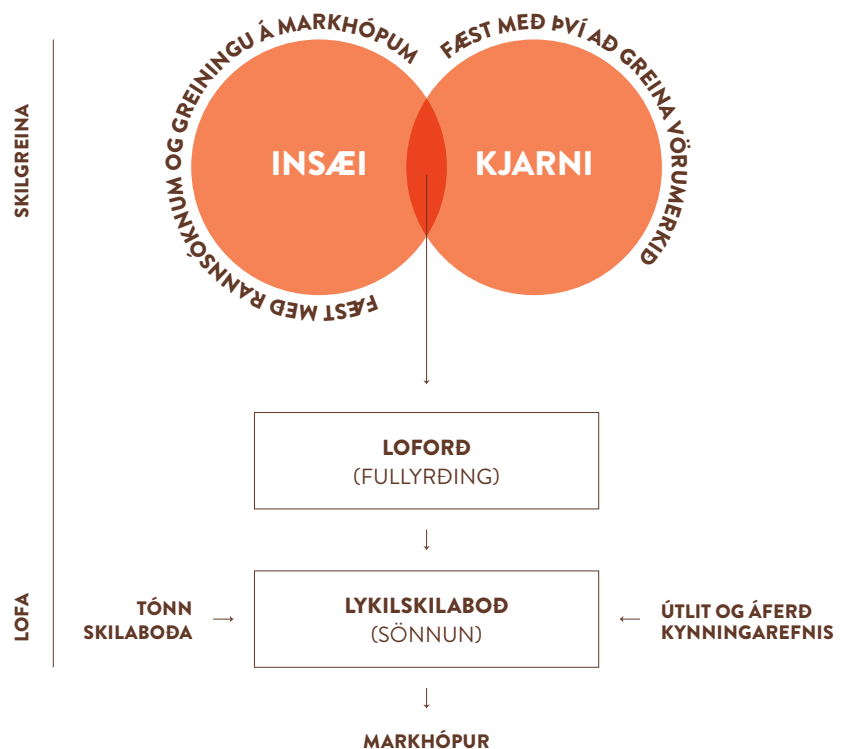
SKILGREINA

LOFA

FÆST MEÐ RANNSÓKNUM OG GREININGU Á MARKHÓPUM

FÆST MEÐ ÞVÍ AÐ GREINA VÖRUMERKIÐ

INSÆI

KJARNI

LOFORÐ
(FULLYRÐING)

TÓNN SKILABOÐA

LYKILSKILABOÐ
(SÖNNUN)

ÚTLIT OG ÁFERÐ KYNNINGAREFNIS

MARKHÓPUR